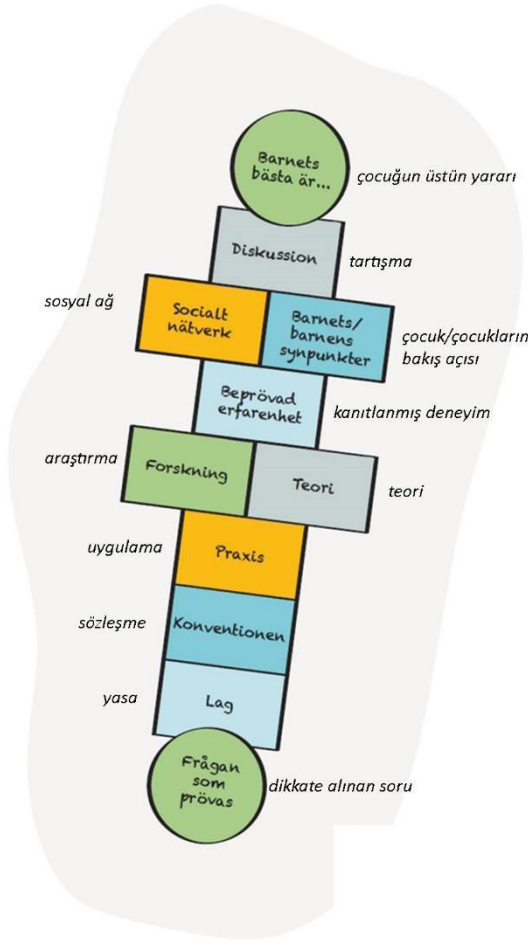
Barnets bästa är...

çocuğun üstün yararı

Diskussion

tartışma

sosyal ağ

Socialt nätverk

Barnets/barnens synpunkter

çocuk/çocukların bakış açısı

Beprövad erfarenhet

kanıtlanmış deneyim

araştırma

Forskning

Teori

teori

uygulama

Praxis

sözleşme

Konventionen

yasa

Lag

Frågan som prövas

dikkate alınan soru